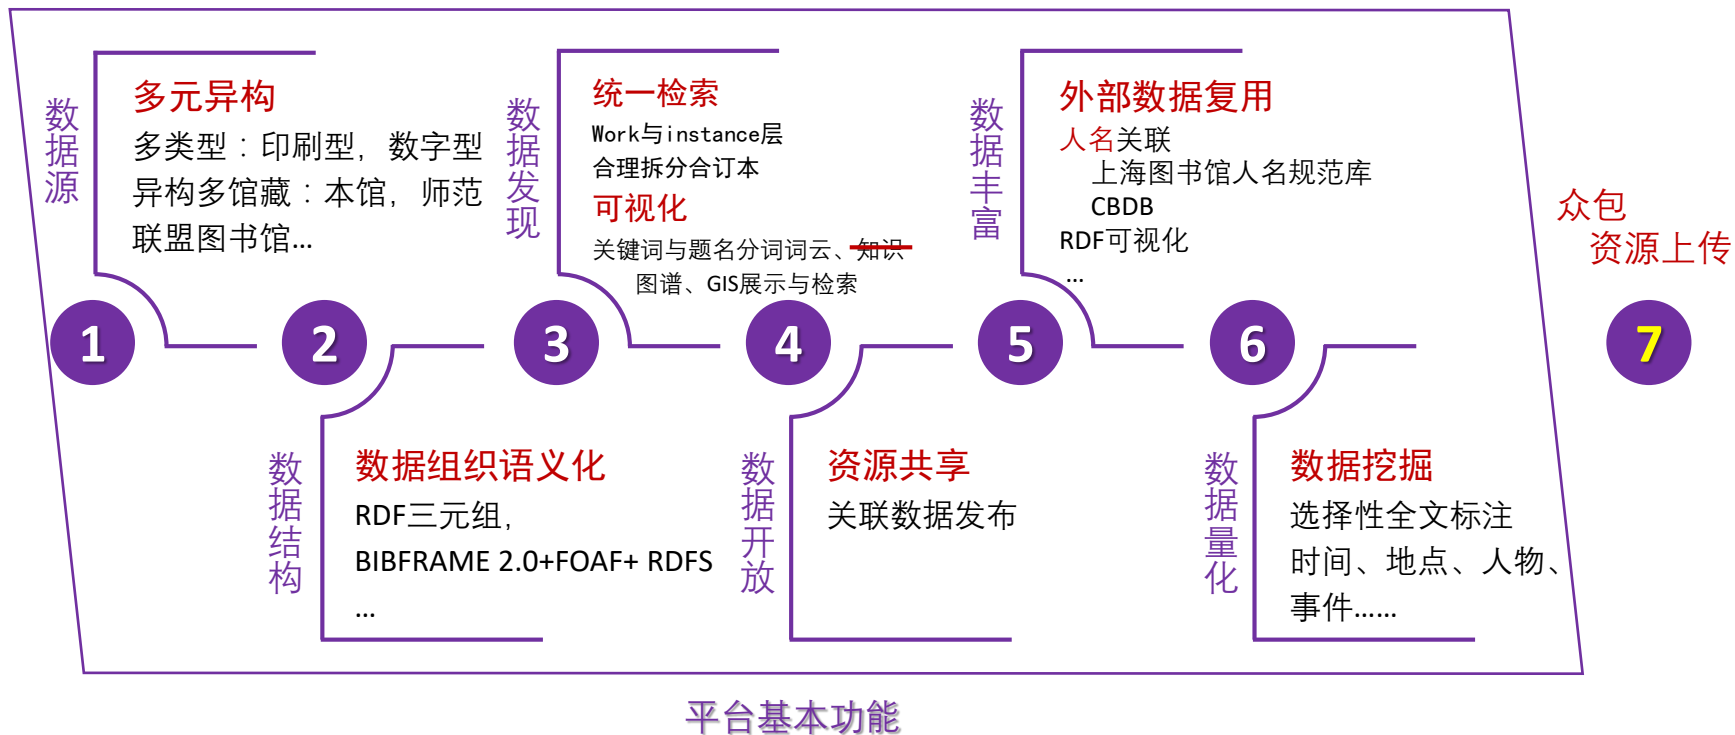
数据源

多元异构
多类型：印刷型，数字型
异构多馆藏：本馆，师范联盟图书馆...

数据发现

统一检索
Work与instance层
合理拆分合订本
可视化
关键词与题名分词词云、知识图谱、GIS展示与检索

数据丰富

外部数据复用
人名关联
上海图书馆人名规范库
CBDB
RDF可视化
...

众包
资源上传

1

2

3

4

5

6

7

数据结构

数据组织语义化
RDF三元组，
BIBFRAME 2.0+FOAF+ RDFS
...

数据开放

资源共享
关联数据发布

数据量化

数据挖掘
选择性全文标注
时间、地点、人物、事件......

平台基本功能